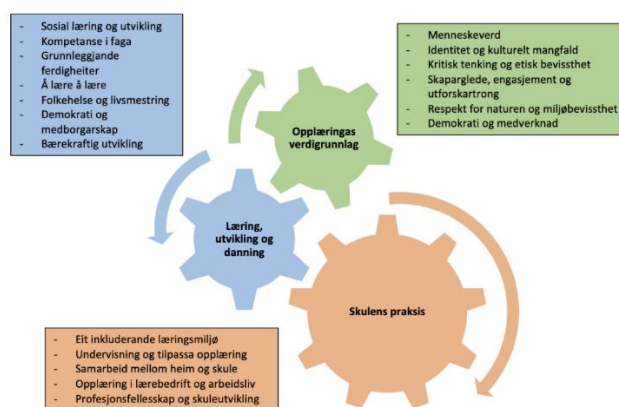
- Sosial læring og utvikling
- Kompetanse i faga
- Grunnleggjande ferdigheiter
- Å lære å lære
- Folkehelse og livsmestring
- Demokrati og medborgarskap
- Bærekraftig utvikling

- Menneskeverd
- Identitet og kulturelt mangfald
- Kritisk tenking og etisk bevissthet
- Skaparglede, engasjement og utforskartrong
- Respekt for naturen og miljøbevissthet
- Demokrati og medverknad

Opplæringas verdigrunnlag

Læring, utvikling og danning

Skulens praksis

- Eit inkluderande læringsmiljø
- Undervisning og tilpassa opplæring
- Samarbeid mellom heim og skule
- Opplæring i lærebedrift og arbeidsliv
- Profesjonsfellesskap og skuleutvikling